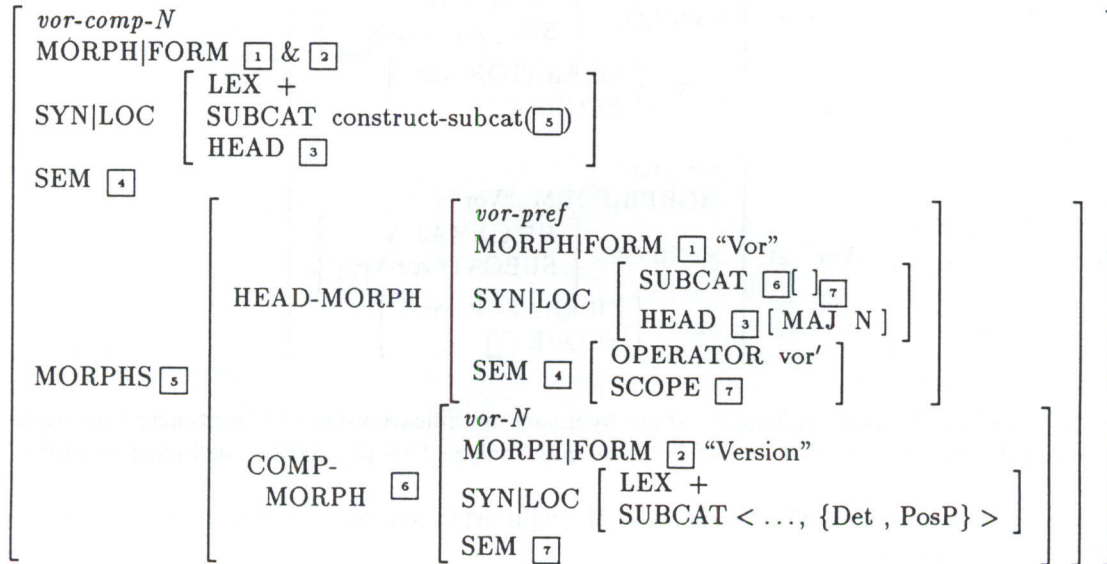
vor-comp-N
MORPH|FORM [1] & [2]
SYN|LOC [ LEX + ; SUBCAT construct-subcat([5]) ; HEAD [3] ]
SEM [4]
MORPHS [5] [ HEAD-MORPH [ vor-pref ; MORPH|FORM [1] "Vor" ; SYN|LOC [ SUBCAT [6][ ]$_{[7]}$ ; HEAD [3] [ MAJ N ] ] ; SEM [4] [ OPERATOR vor' ; SCOPE [7] ] ] ; COMP-MORPH [6] [ vor-N ; MORPH|FORM [2] "Version" ; SYN|LOC [ LEX + ; SUBCAT < ..., {Det , PosP} > ] ; SEM [7] ] ]